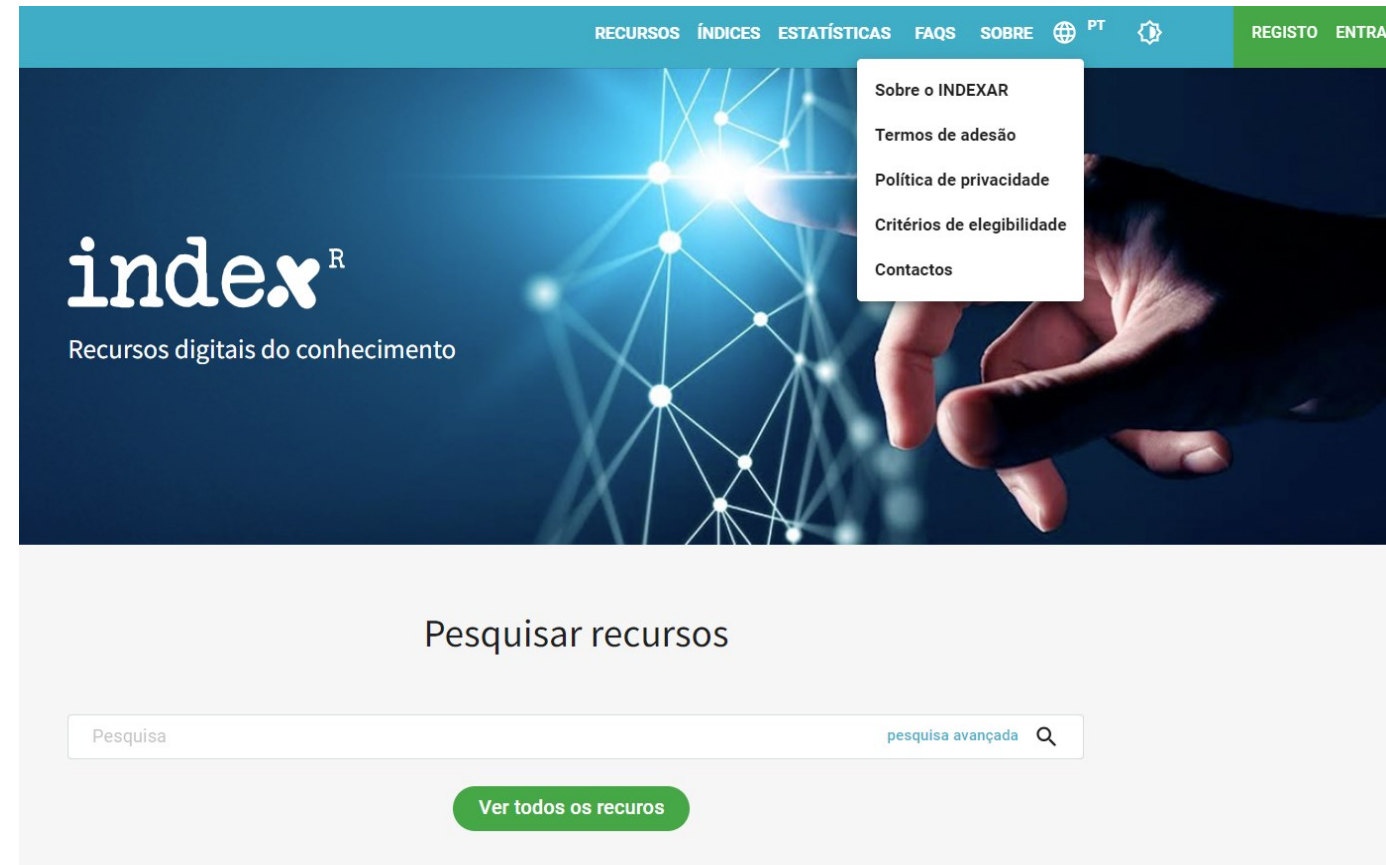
RECURSOS ÍNDICES ESTATÍSTICAS FAQS SOBRE PT

REGISTO ENTRA

Sobre o INDEXAR

Termos de adesão

Política de privacidade

Critérios de elegibilidade

Contactos

indexR

Recursos digitais do conhecimento

Pesquisar recursos

Pesquisa

pesquisa avançada

Ver todos os recuros